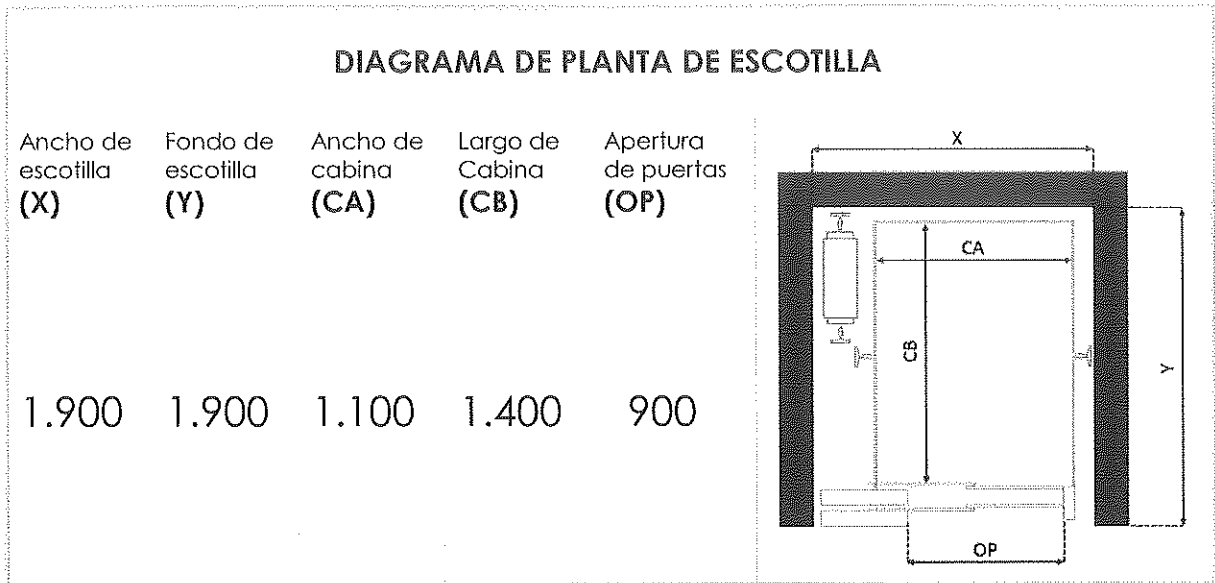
DIAGRAMA DE PLANTA DE ESCOTILLA

| Ancho de escotilla (X) | Fondo de escotilla (Y) | Ancho de cabina (CA) | Largo de Cabina (CB) | Apertura de puertas (OP) |
|---|---|---|---|---|
| 1.900 | 1.900 | 1.100 | 1.400 | 900 |

X

CA

CB

Y

OP